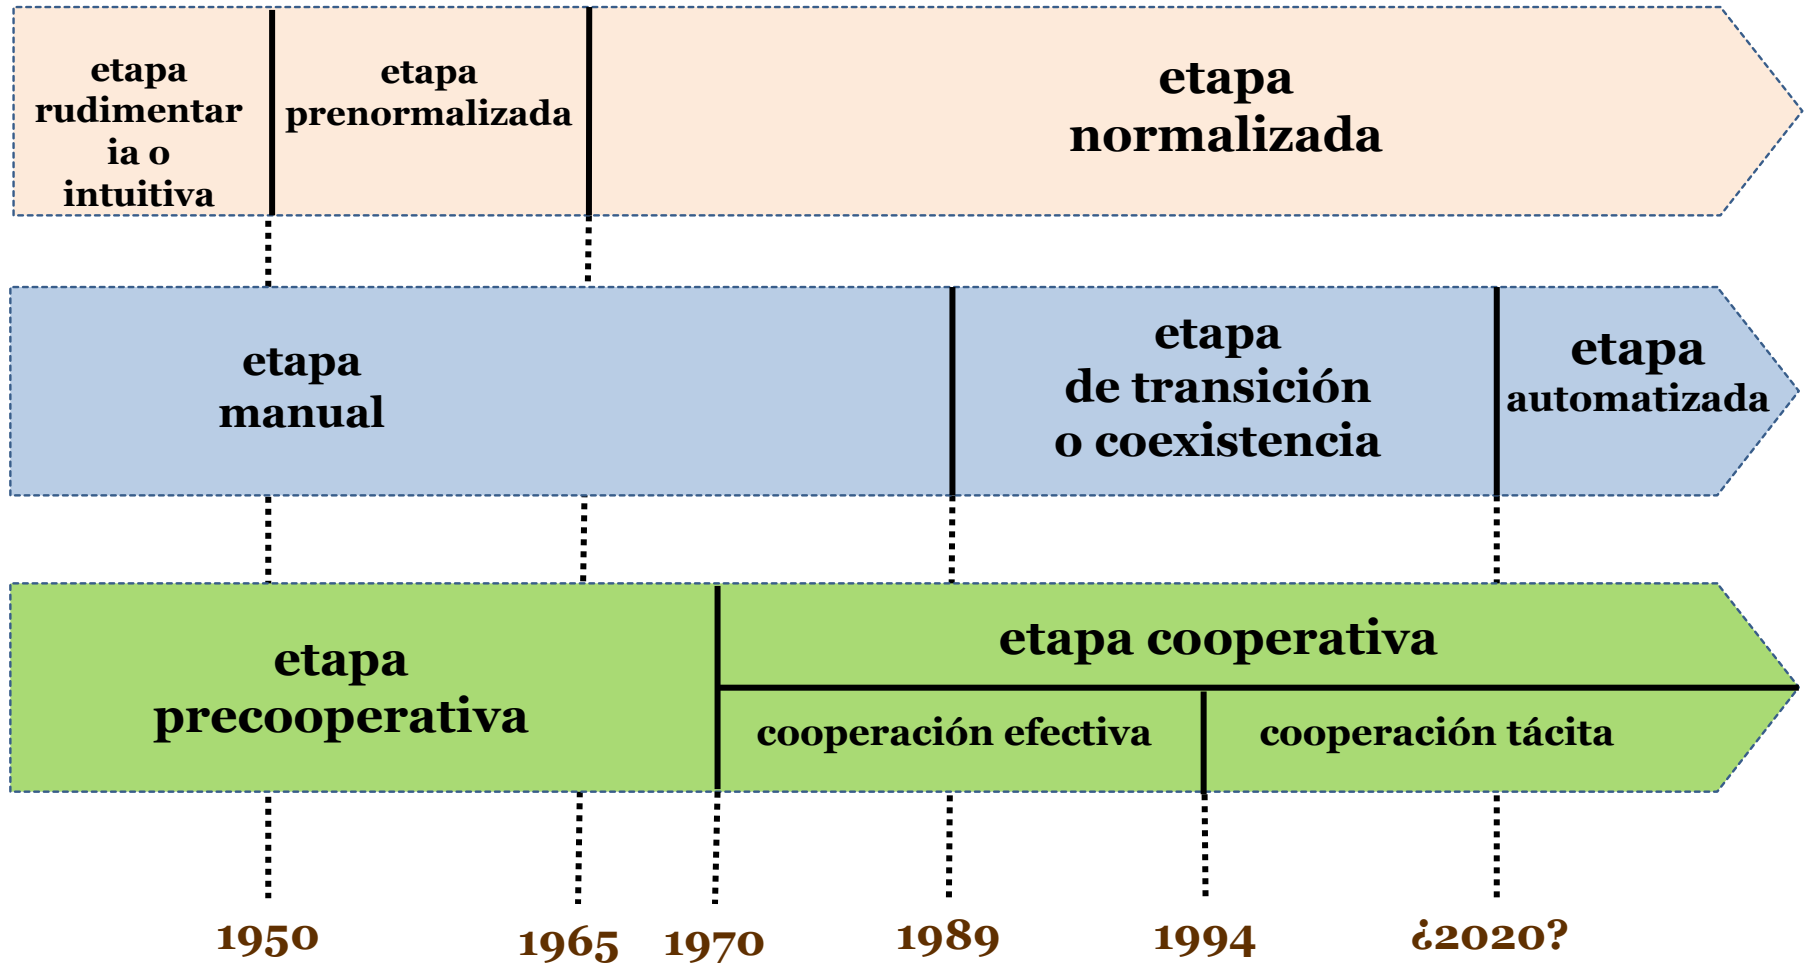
etapa rudimentaria o intuitiva

etapa prenormalizada

etapa normalizada

etapa manual

etapa de transición o coexistencia

etapa automatizada

etapa precooperativa

etapa cooperativa

cooperación efectiva

cooperación tácita

1950

1965

1970

1989

1994

¿2020?